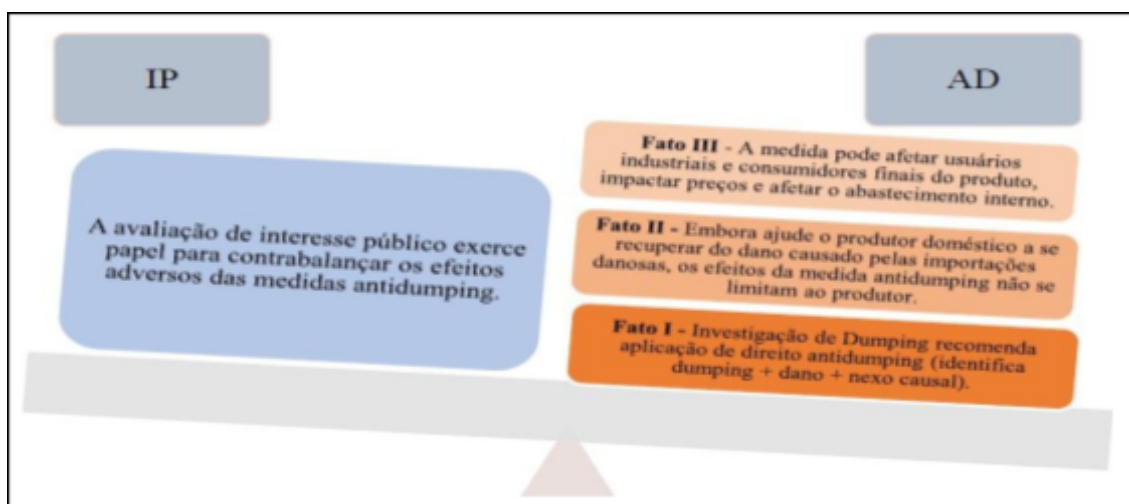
IP

AD

A avaliação de interesse público exerce papel para contrabalançar os efeitos adversos das medidas antidumping.

**Fato III** - A medida pode afetar usuários industriais e consumidores finais do produto, impactar preços e afetar o abastecimento interno.

**Fato II** - Embora ajude o produtor doméstico a se recuperar do dano causado pelas importações danosas, os efeitos da medida antidumping não se limitam ao produtor.

**Fato I** - Investigação de Dumping recomenda aplicação de direito antidumping (identifica dumping + dano + nexo causal).